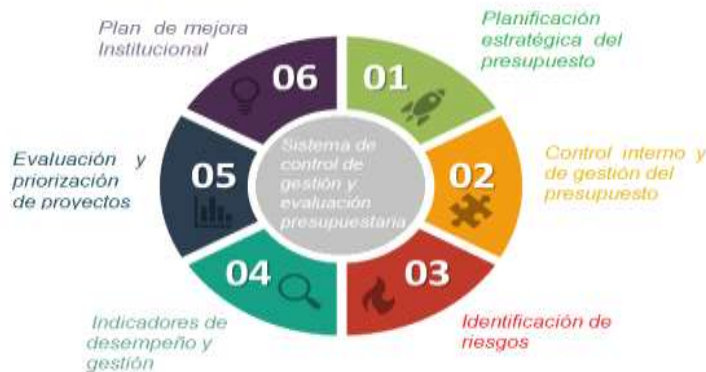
Plan de mejora Institucional

06

01

Planificación estratégica del presupuesto

Sistema de control de gestión y evaluación presupuestaria

05

Evaluación y priorización de proyectos

02

Control interno y de gestión del presupuesto

04

03

Indicadores de desempeño y gestión

Identificación de riesgos